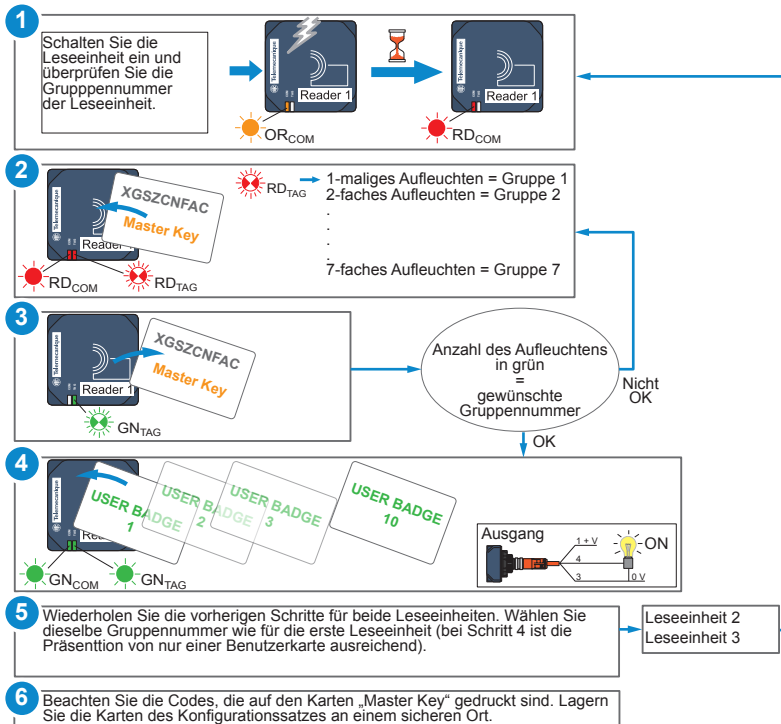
1

Schalten Sie die Leseeinheit ein und überprüfen Sie die Grupppennummer der Leseeinheit.

Telemecanique

Reader 1

$OR_{COM}$

Telemecanique

Reader 1

$RD_{COM}$

2

Telemecanique

Reader

XGSZCNFAC

Master Key

$RD_{COM}$

$RD_{TAG}$

$RD_{TAG}$

1-maliges Aufleuchten = Gruppe 1
2-faches Aufleuchten = Gruppe 2
.
.
.
7-faches Aufleuchten = Gruppe 7

3

Telemecanique

Reader 1

XGSZCNFAC

Master Key

$GN_{TAG}$

Anzahl des Aufleuchtens in grün = gewünschte Gruppennummer

Nicht OK

OK

4

Telemecanique

Rea

USER BADGE 1

USER BADGE 2

USER BADGE 3

USER BADGE 10

$GN_{COM}$

$GN_{TAG}$

Ausgang

1 + V

4

3

0 V

ON

5

Wiederholen Sie die vorherigen Schritte für beide Leseeinheiten. Wählen Sie dieselbe Gruppennummer wie für die erste Leseeinheit (bei Schritt 4 ist die Präsenttion von nur einer Benutzerkarte ausreichend).

Leseeinheit 2
Leseeinheit 3

6

Beachten Sie die Codes, die auf den Karten „Master Key" gedruckt sind. Lagern Sie die Karten des Konfigurationssatzes an einem sicheren Ort.